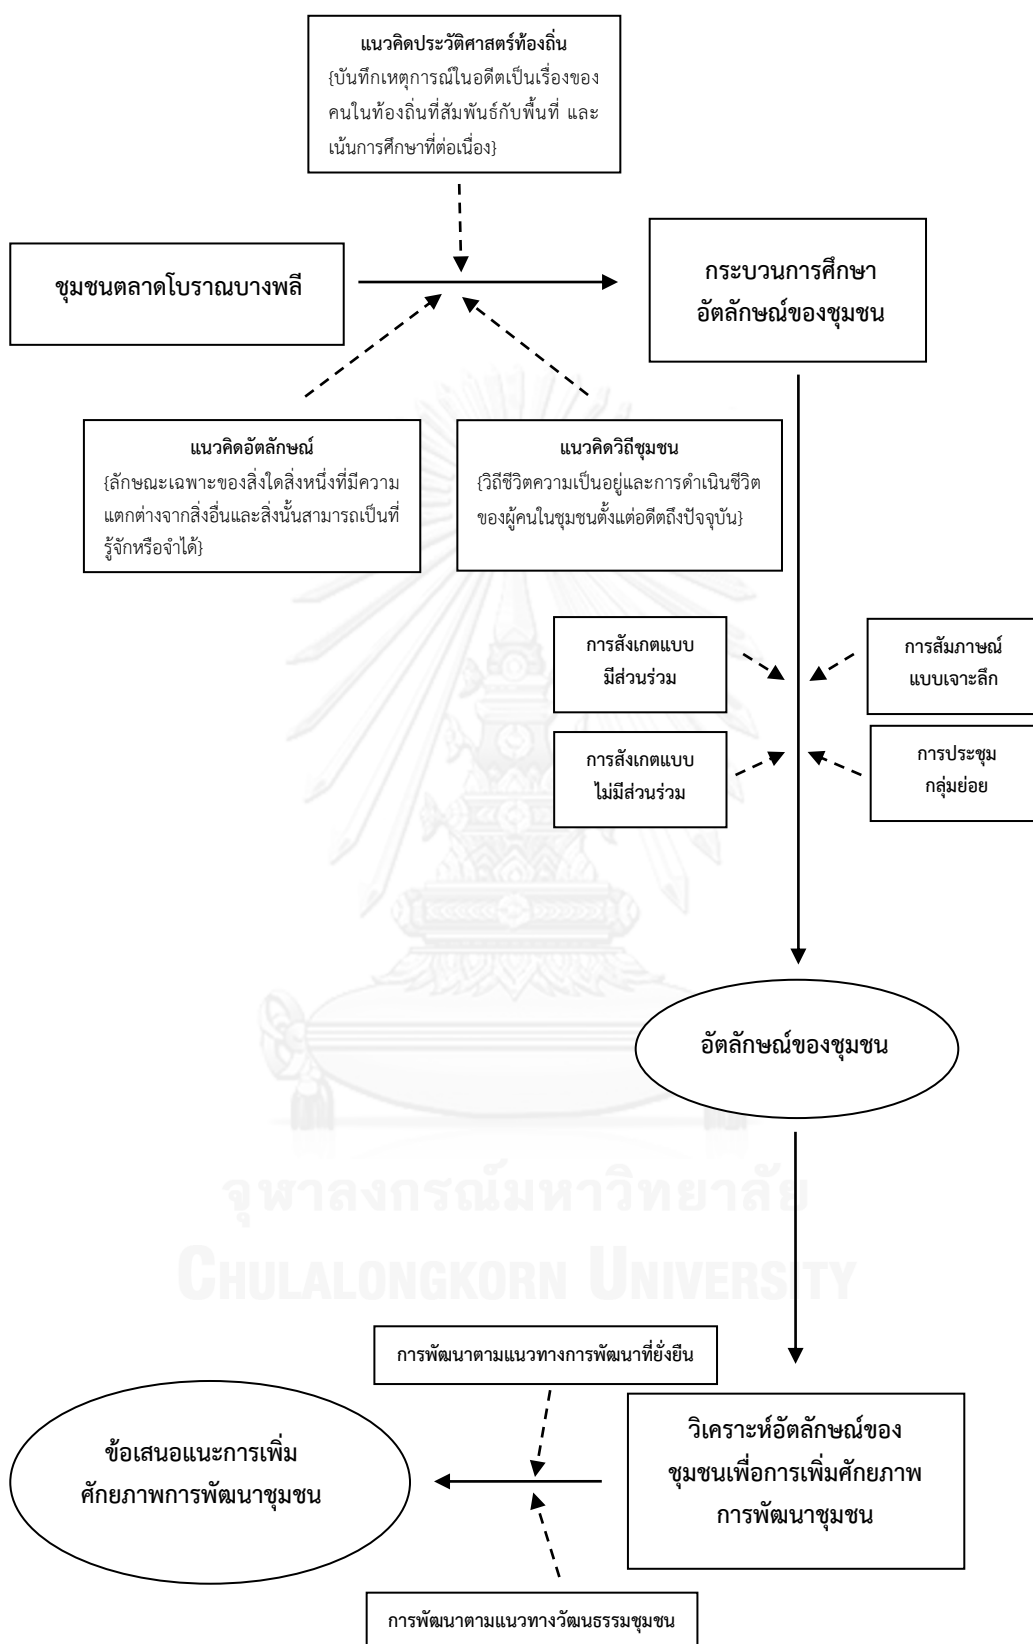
แนวคิดประวัติศาสตร์ท้องถิ่น
{บันทึกเหตุการณ์ในอดีตเป็นเรื่องของคนในท้องถิ่นที่สัมพันธ์กับพื้นที่ และเน้นการศึกษาที่ต่อเนื่อง}

ชุมชนตลาดโบราณบางพลี

กระบวนการศึกษา
อัตลักษณ์ของชุมชน

แนวคิดอัตลักษณ์
{ลักษณะเฉพาะของสิ่งใดสิ่งหนึ่งที่มีความแตกต่างจากสิ่งอื่นและสิ่งนั้นสามารถเป็นที่รู้จักหรือจำได้}

แนวคิดวิถีชุมชน
{วิถีชีวิตความเป็นอยู่และการดำเนินชีวิตของผู้คนในชุมชนตั้งแต่อดีตถึงปัจจุบัน}

การสังเกตแบบ
มีส่วนร่วม

การสัมภาษณ์
แบบเจาะลึก

การสังเกตแบบ
ไม่มีส่วนร่วม

การประชุม
กลุ่มย่อย

อัตลักษณ์ของชุมชน

จุฬาลงกรณ์มหาวิทยาลัย
CHULALONGKORN UNIVERSITY

การพัฒนาตามแนวทางการพัฒนาที่ยั่งยืน

ข้อเสนอแนะการเพิ่ม
ศักยภาพการพัฒนาชุมชน

วิเคราะห์อัตลักษณ์ของ
ชุมชนเพื่อการเพิ่มศักยภาพ
การพัฒนาชุมชน

การพัฒนาตามแนวทางวัฒนธรรมชุมชน